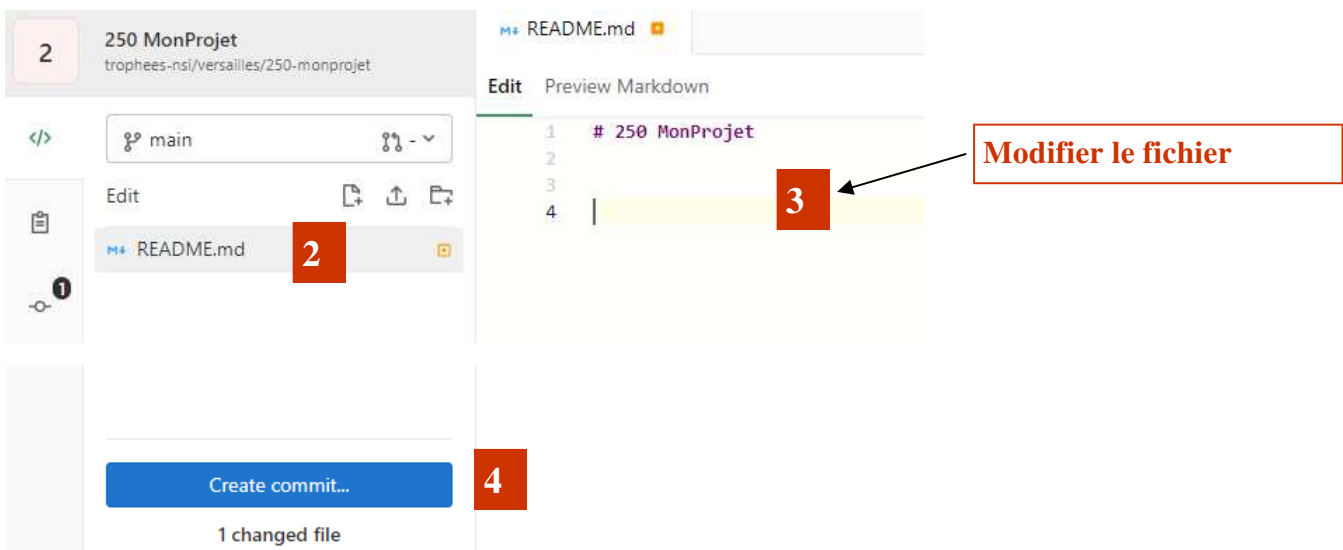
2
250 MonProjet
trophees-nsi/versailles/250-monprojet

main

Edit

README.md

2

1

Create commit...

1 changed file

4

README.md

Edit Preview Markdown

1 # 250 MonProjet
2
3
4

3

Modifier le fichier